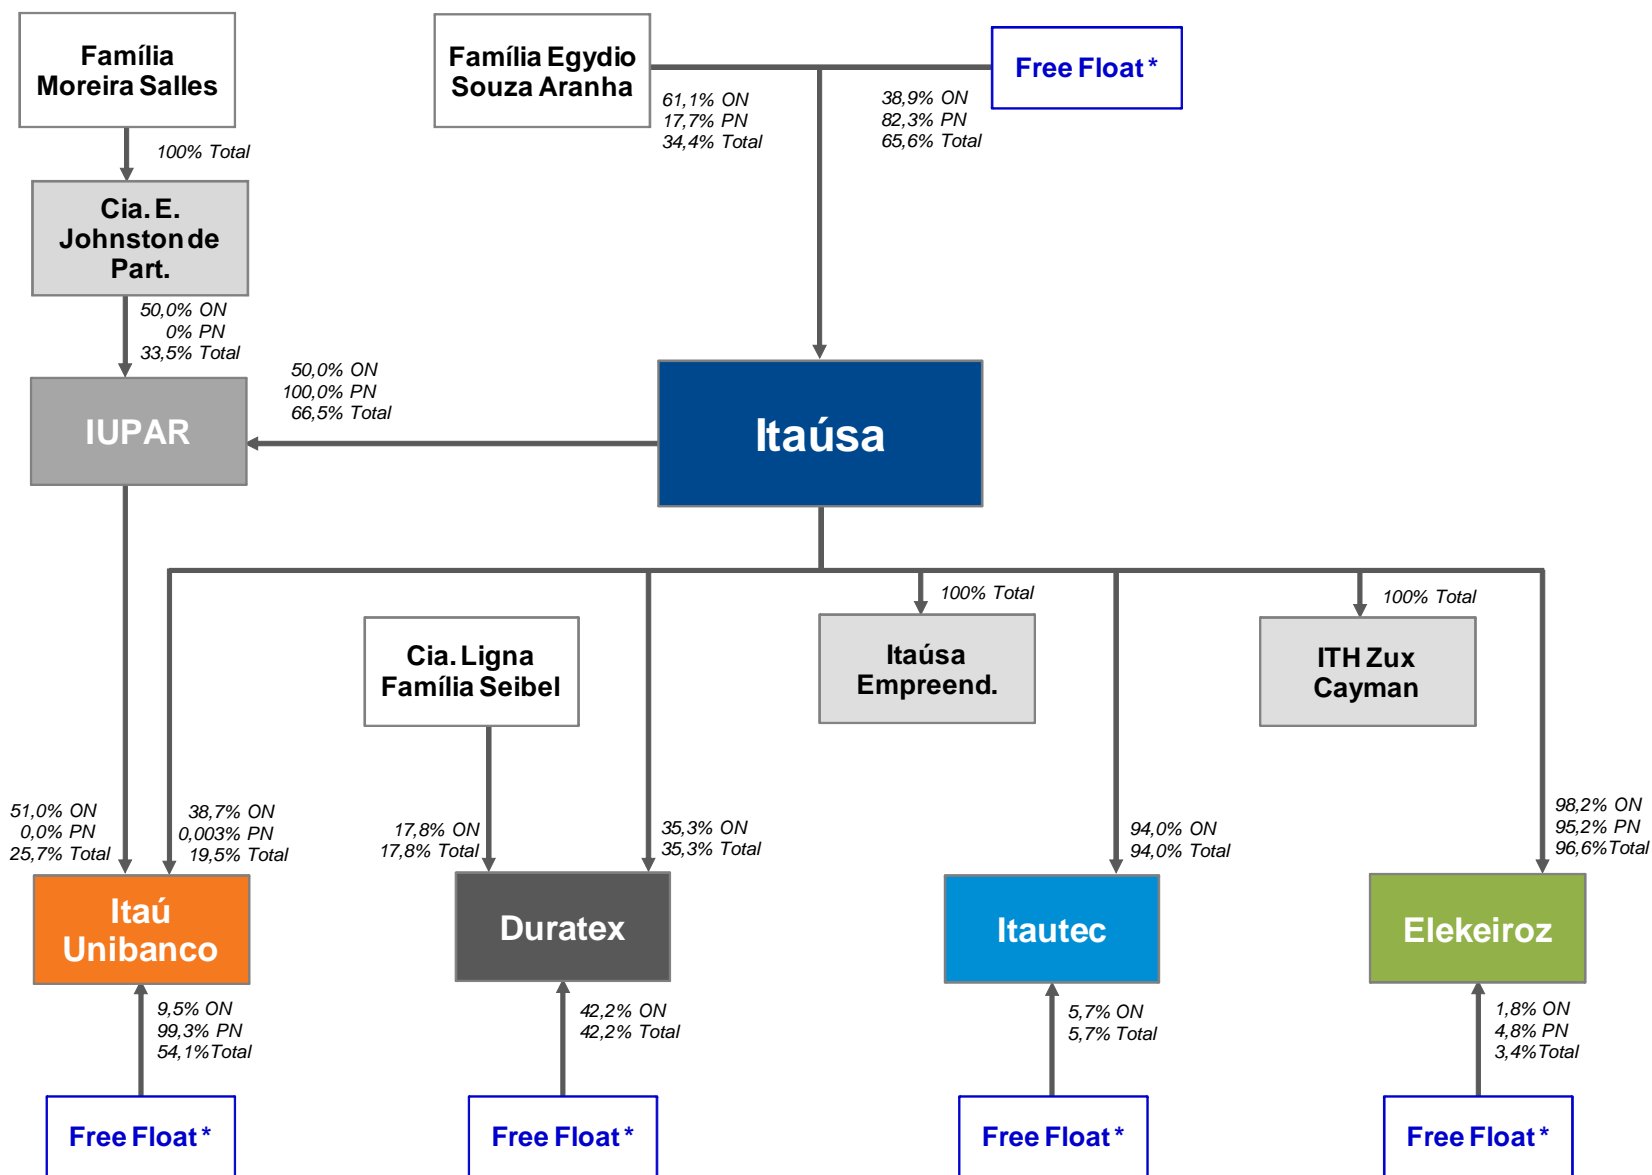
Família Moreira Salles

100% Total

Cia. E. Johnston de Part.

50,0% ON
0% PN
33,5% Total

IUPAR

Família Egydio Souza Aranha

61,1% ON
17,7% PN
34,4% Total

Free Float *

38,9% ON
82,3% PN
65,6% Total

50,0% ON
100,0% PN
66,5% Total

Itaúsa

100% Total

Itaúsa Empreend.

100% Total

ITH Zux Cayman

Cia. Ligna Família Seibel

51,0% ON
0,0% PN
25,7% Total

38,7% ON
0,003% PN
19,5% Total

17,8% ON
17,8% Total

35,3% ON
35,3% Total

94,0% ON
94,0% Total

98,2% ON
95,2% PN
96,6% Total

Itaú Unibanco

Duratex

Itautec

Elekeiroz

9,5% ON
99,3% PN
54,1% Total

42,2% ON
42,2% Total

5,7% ON
5,7% Total

1,8% ON
4,8% PN
3,4% Total

Free Float *

Free Float *

Free Float *

Free Float *